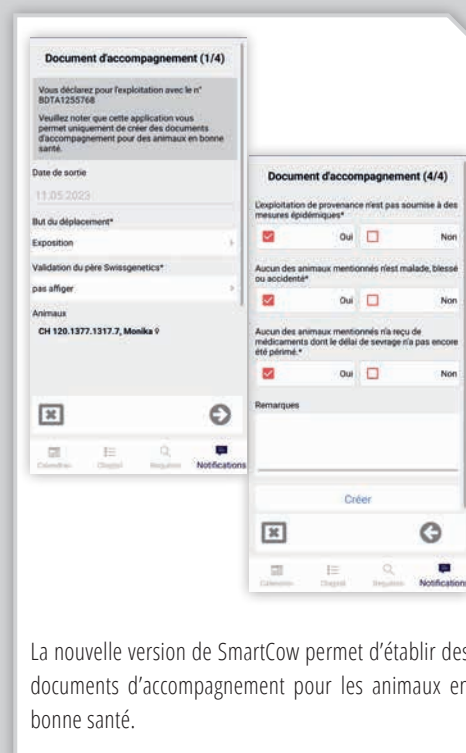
Document d'accompagnement (1/4)

Vous déclarez pour l'exploitation avec le n° BDTA1255768

Veuillez noter que cette application vous permet uniquement de créer des documents d'accompagnement pour des animaux en bonne santé.

Date de sortie

11.05.2023

But du déplacement*

Exposition

Validation du père Swissgenetics*

pas affiger

Animaux

CH 120.1377.1317.7, Monika ♀

Calendrier Cheptel Requêtes Notifications

Document d'accompagnement (4/4)

L'exploitation de provenance n'est pas soumise à des mesures épidémiques*

Oui Non

Aucun des animaux mentionnés n'est malade, blessé ou accidenté*

Oui Non

Aucun des animaux mentionnés n'a reçu de médicaments dont le délai de sevrage n'a pas encore été périmé.*

Oui Non

Remarques

Créer

Calendrier Cheptel Requêtes Notifications

La nouvelle version de SmartCow permet d'établir des documents d'accompagnement pour les animaux en bonne santé.